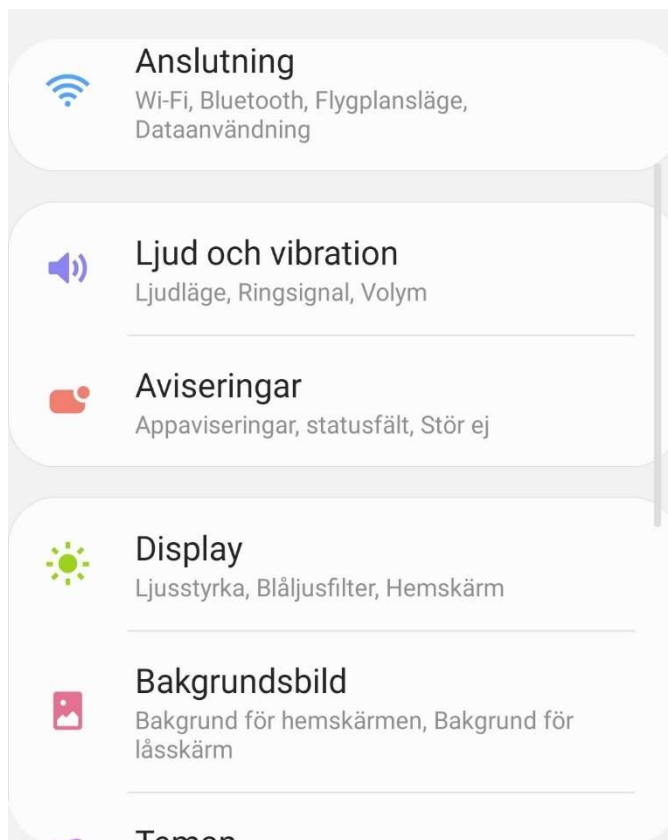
Anslutning
Wi-Fi, Bluetooth, Flygplansläge, Dataanvändning

Ljud och vibration
Ljudläge, Ringsignal, Volym

Aviseringar
Appaviseringar, statusfält, Stör ej

Display
Ljusstyrka, Blåljusfilter, Hemskärm

Bakgrundsbild
Bakgrund för hemskärmen, Bakgrund för låsskärm

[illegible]